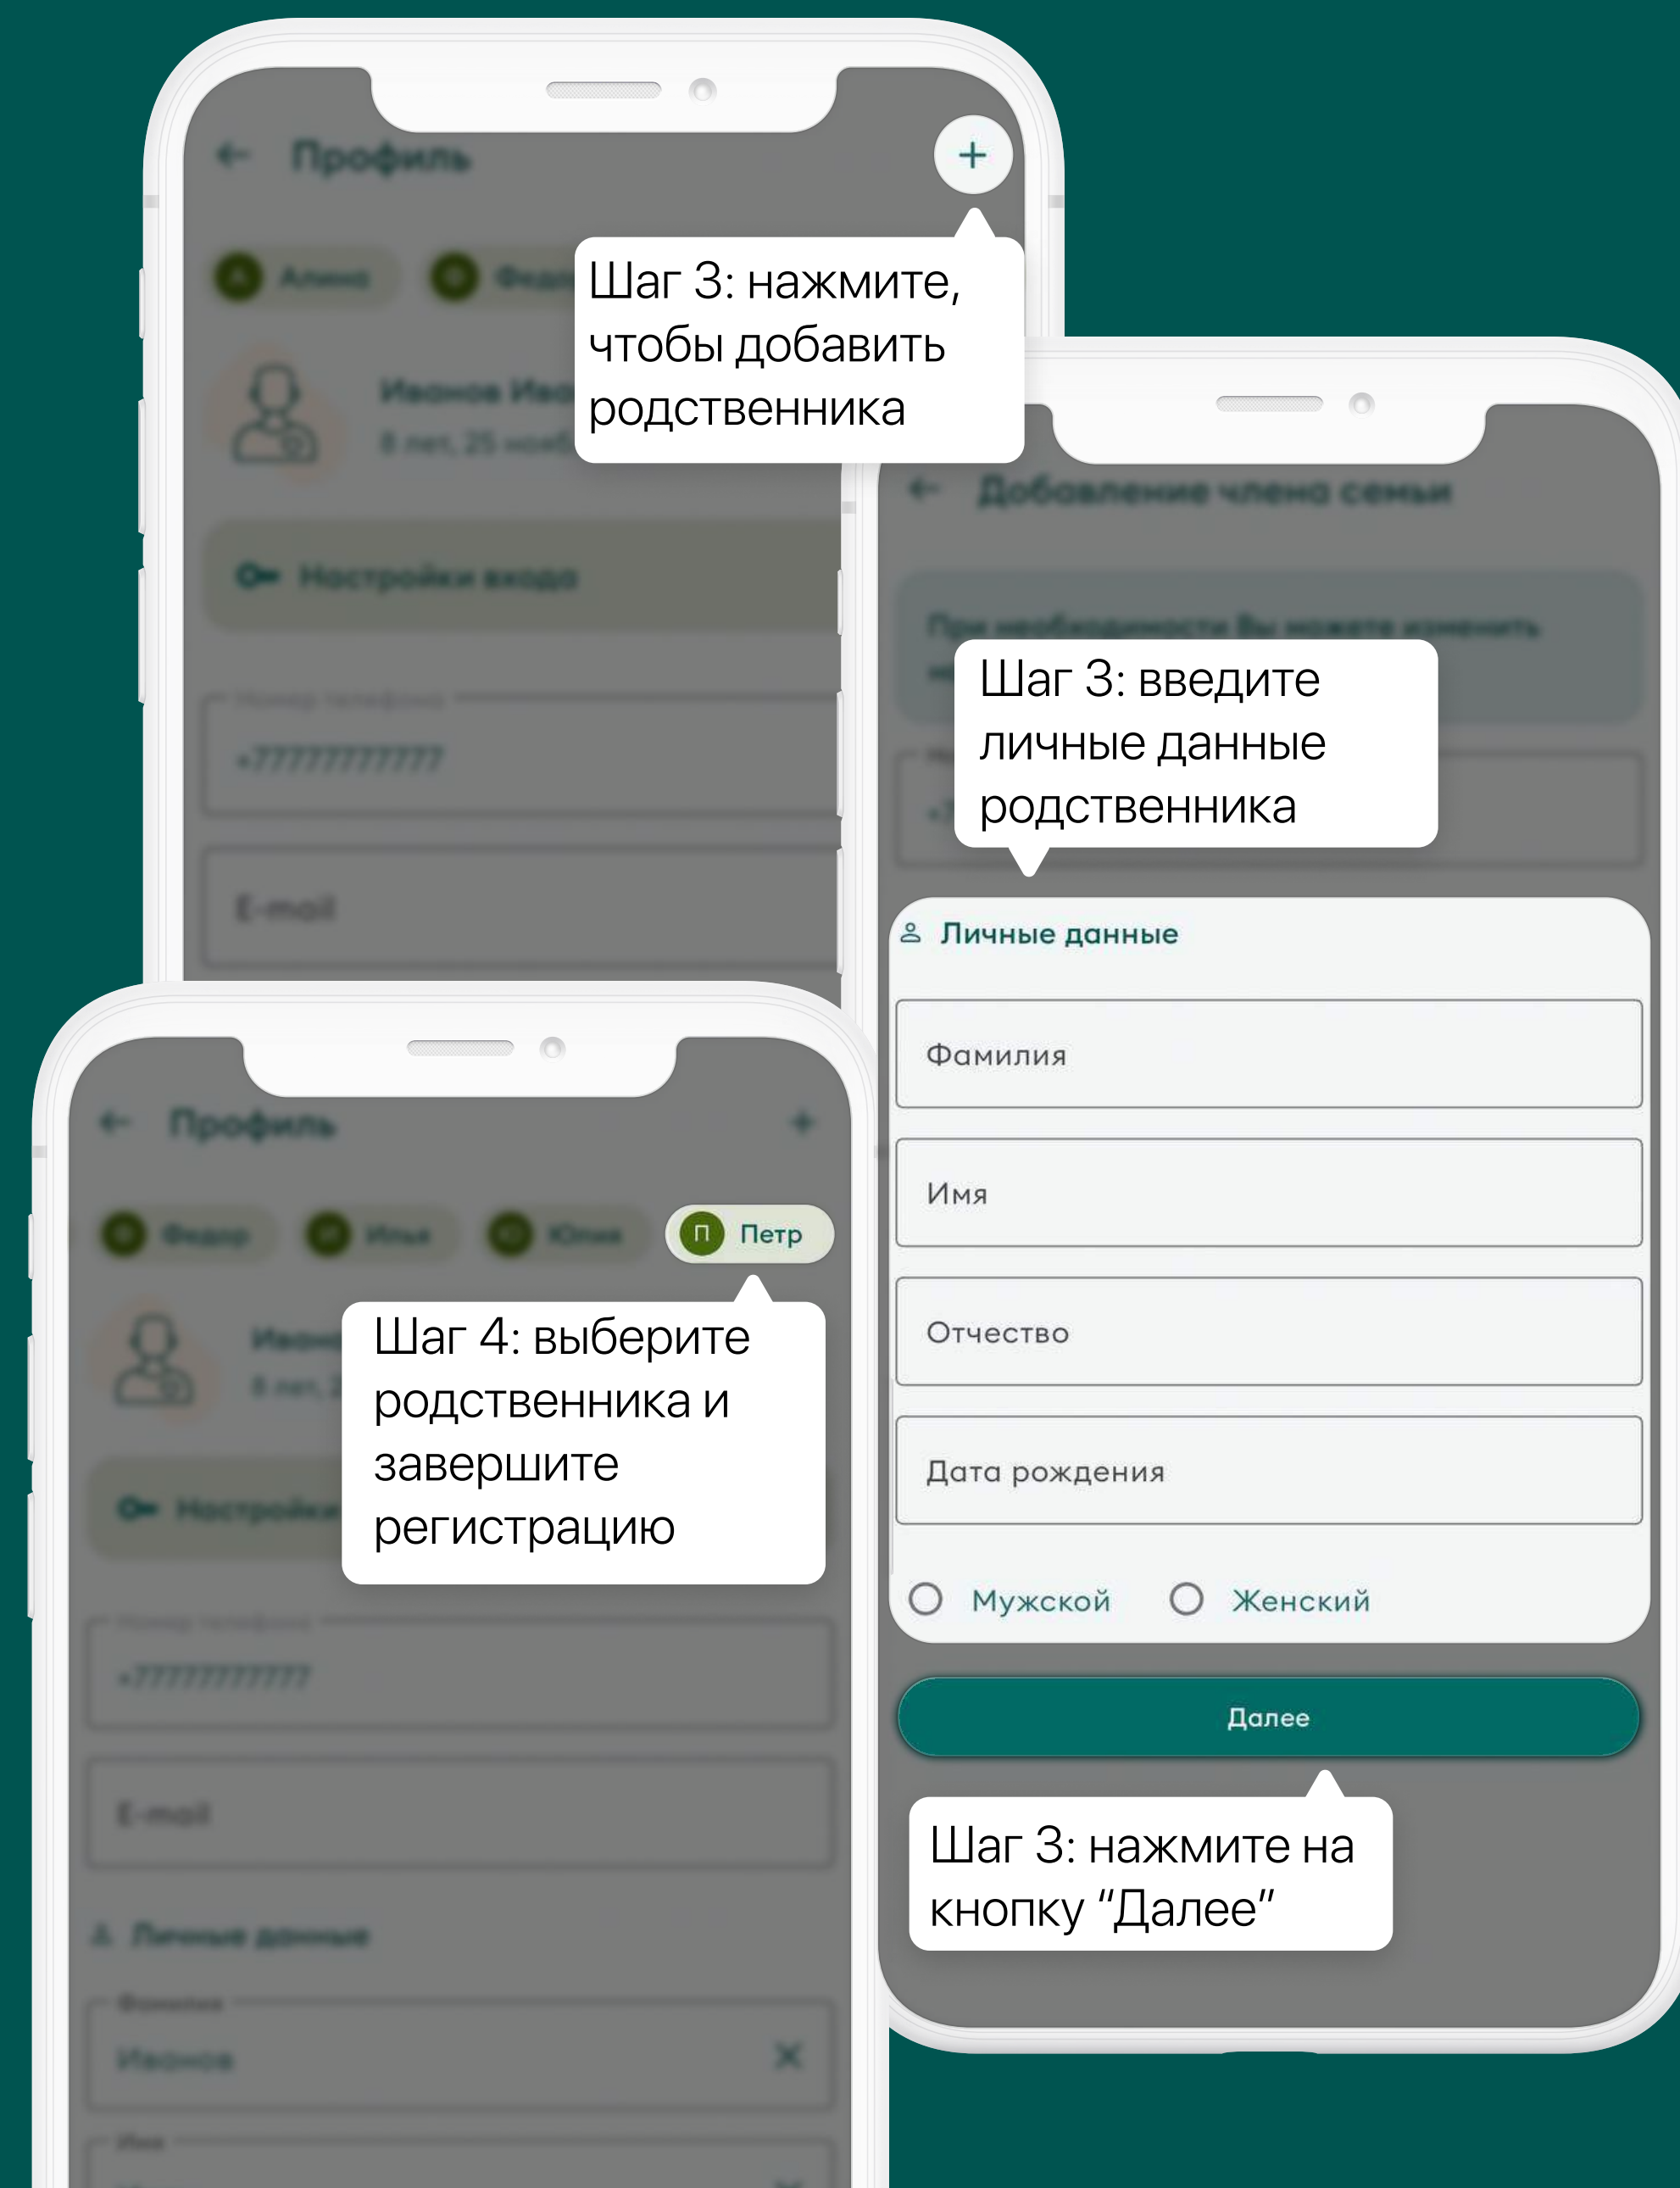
Профиль

+

Шаг 3: нажмите, чтобы добавить родственника

Настройки входа

+77777777777

E-mail

Добавление члена семьи

Шаг 3: введите личные данные родственника

Личные данные

Фамилия

Имя

Отчество

Дата рождения

Мужской

Женский

Далее

Шаг 3: нажмите на кнопку “Далее”

Профиль

+

П Петр

Шаг 4: выберите родственника и завершите регистрацию

+77777777777

E-mail

Личные данные

Иванов